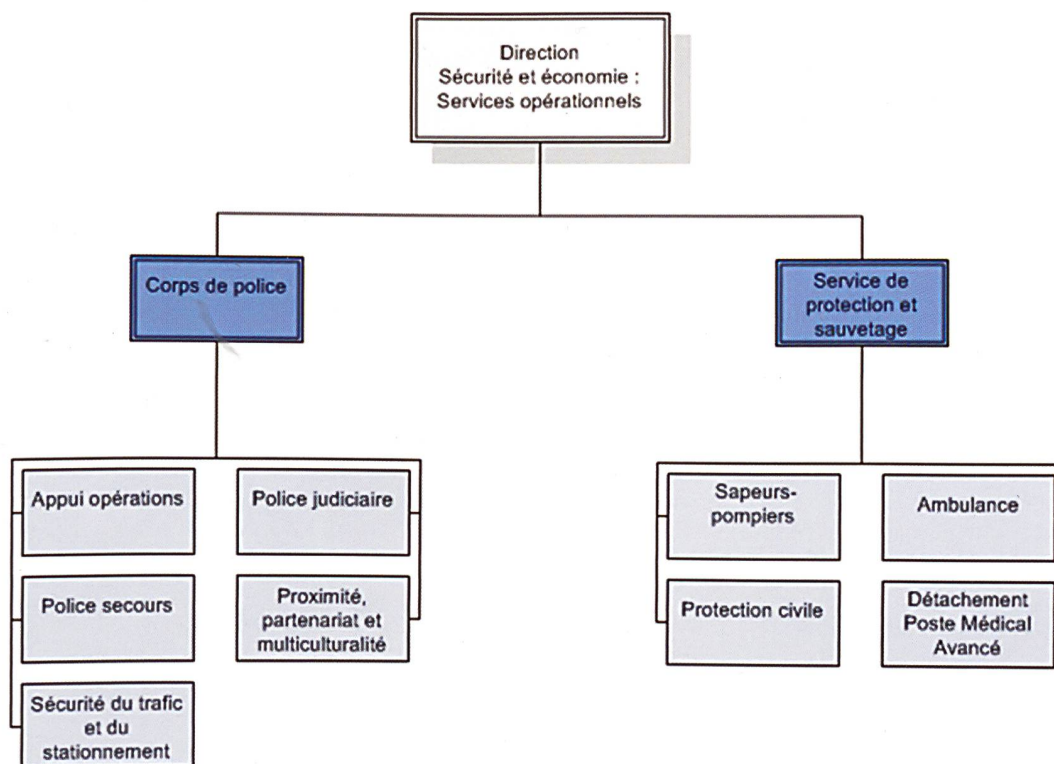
Direction
Sécurité et économie :
Services opérationnels

Corps de police

Service de protection et sauvetage

Appui opérations

Police judiciaire

Police secours

Proximité, partenariat et multiculturalité

Sécurité du trafic et du stationnement

Sapeurs-pompiers

Ambulance

Protection civile

Détachement Poste Médical Avancé